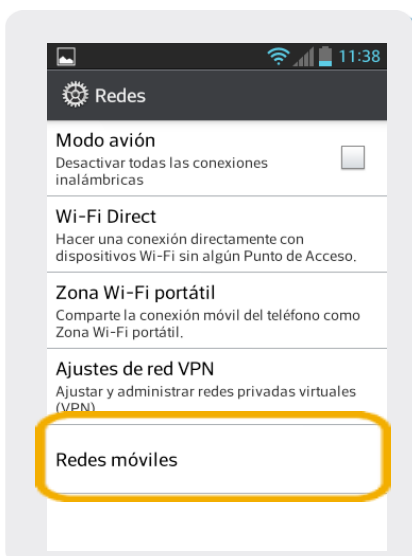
11:38

Redes

Modo avión
Desactivar todas las conexiones inalámbricas

Wi-Fi Direct
Hacer una conexión directamente con dispositivos Wi-Fi sin algún Punto de Acceso.

Zona Wi-Fi portátil
Comparte la conexión móvil del teléfono como Zona Wi-Fi portátil.

Ajustes de red VPN
Ajustar y administrar redes privadas virtuales (VPN)

Redes móviles